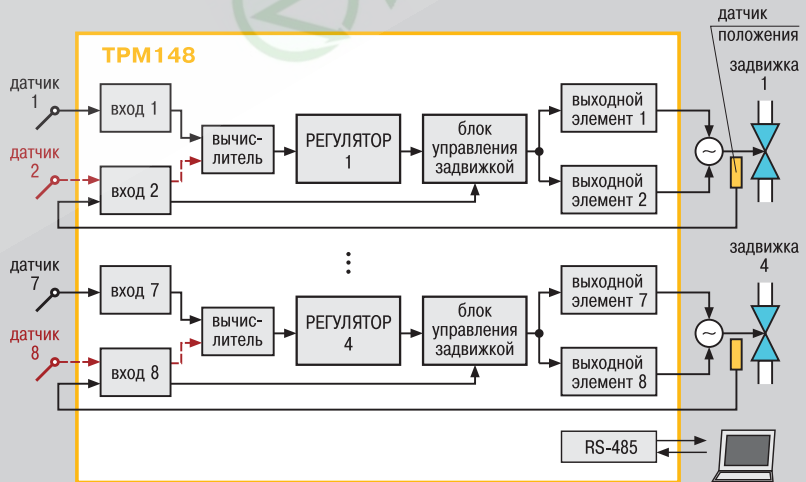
ТРМ148

датчик положения

задвижка 1

датчик 1

вход 1

датчик 2

вход 2

вычислитель

РЕГУЛЯТОР 1

блок управления задвижкой

выходной элемент 1

выходной элемент 2

⋮

задвижка 4

датчик 7

вход 7

датчик 8

вход 8

вычислитель

РЕГУЛЯТОР 4

блок управления задвижкой

выходной элемент 7

выходной элемент 8

RS-485